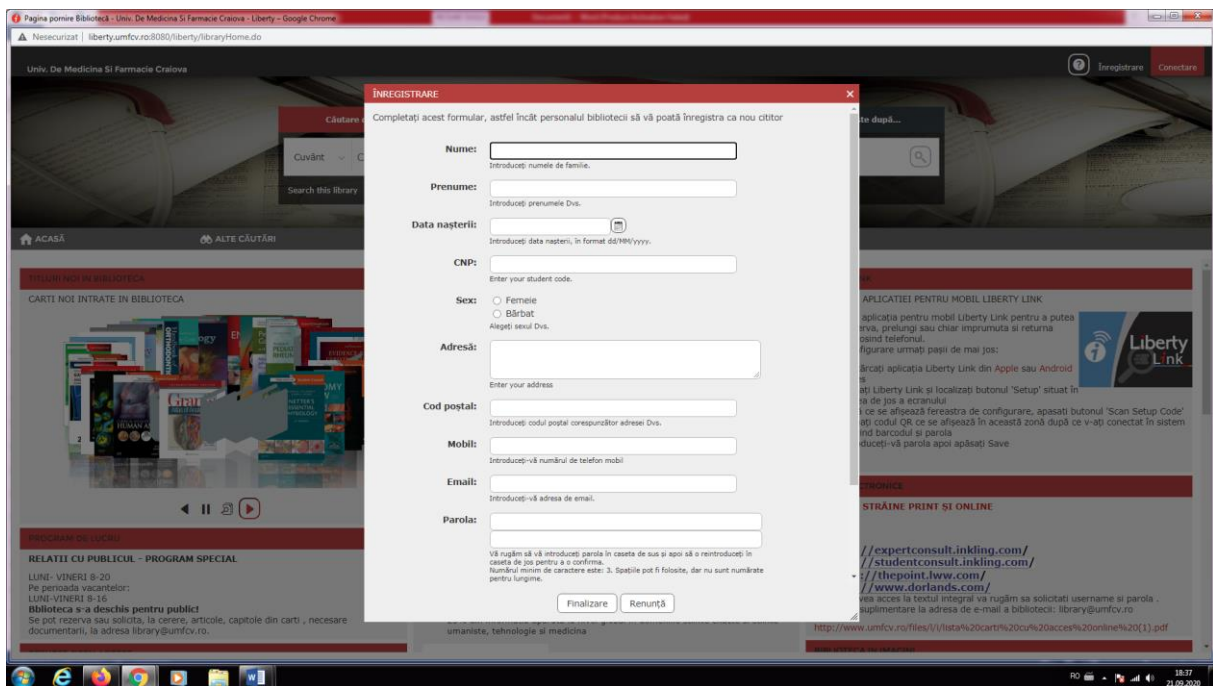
Pagina pornire Bibliotecă - Univ. De Medicina Si Farmacie Craiova - Liberty - Google Chrome

Nesecurizat | liberty.umfcv.ro:8080/liberty/libraryHome.do

Univ. De Medicina Si Farmacie Craiova

Înregistrare Conectare

Căutare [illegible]

Cuvânt

Search this library

ACASĂ

ALTE CĂUTĂRI

TITLURI NOI IN BIBLIOTECA

CARTI NOI INTRATE IN BIBLIOTECA

PROGRAM DE LUCRU

RELATII CU PUBLICUL - PROGRAM SPECIAL

LUNI- VINERI 8-20
Pe perioada vacantelor:
LUNI-VINERI 8-16
Biblioteca s-a deschis pentru public!
Se pot rezerva sau solicita, la cerere, articole, capitole din carti , necesare documentarii, la adresa library@umfcv.ro.

umaniste, tehnologie si medicina

ÎNREGISTRARE

Completați acest formular, astfel încât personalul bibliotecii să vă poată înregistra ca nou cititor

Nume:
Introduceți numele de familie.

Prenume:
Introduceți prenumele Dvs.

Data nașterii:
Introduceți data nașterii, în format dd/MM/yyyy.

CNP:
Enter your student code.

Sex:
Femeie
Bărbat
Alegeți sexul Dvs.

Adresă:
Enter your address

Cod poștal:
Introduceți codul poștal corespunzător adresei Dvs.

Mobil:
Introduceți-vă numărul de telefon mobil

Email:
Introduceți-vă adresa de email.

Parola:
Vă rugăm să vă introduceți parola în caseta de sus și apoi să o reintroduceți în caseta de jos pentru a o confirma.
Numărul minim de caractere este: 3. Spațiile pot fi folosite, dar nu sunt numărate pentru lungime.

Finalizare Renunță

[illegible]te după...

APLICATIEI PENTRU MOBIL LIBERTY LINK

aplicația pentru mobil Liberty Link pentru a putea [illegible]rva, prelungi sau chiar imprumuta si returna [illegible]osind telefonul.
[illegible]figurare urmați pașii de mai jos:
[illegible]rcați aplicația Liberty Link din Apple sau Android
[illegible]ati Liberty Link și localizați butonul 'Setup' situat în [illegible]a de jos a ecranului
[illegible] ce se afișează fereastra de configurare, apasati butonul 'Scan Setup Code'
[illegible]ați codul QR ce se afișează în această zonă după ce v-ați conectat în sistem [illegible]nd barcodul și parola
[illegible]duceți-vă parola apoi apăsați Save

Liberty Link

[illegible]CTRONICE

STRĂINE PRINT ȘI ONLINE

//expertconsult.inkling.com/
//studentconsult.inkling.com/
://thepoint.lww.com/
//www.dorlands.com/
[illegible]vea acces la textul integral va rugăm sa solicitati username si parola . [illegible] suplimentare la adresa de e-mail a bibliotecii: library@umfcv.ro

http://www.umfcv.ro/files/l/i/lista%20carti%20cu%20acces%20online%20(1).pdf

RO 18:37 21.09.2020